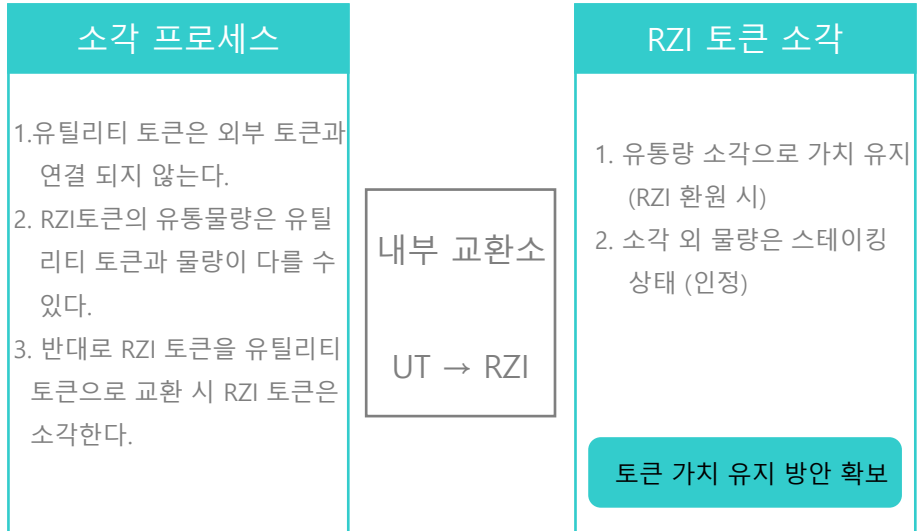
소각 프로세스

1.유틸리티 토큰은 외부 토큰과 연결 되지 않는다.
2. RZI토큰의 유통물량은 유틸리티 토큰과 물량이 다를 수 있다.
3. 반대로 RZI 토큰을 유틸리티 토큰으로 교환 시 RZI 토큰은 소각한다.

내부 교환소

UT → RZI

RZI 토큰 소각

1. 유통량 소각으로 가치 유지 (RZI 환원 시)
2. 소각 외 물량은 스테이킹 상태 (인정)

토큰 가치 유지 방안 확보